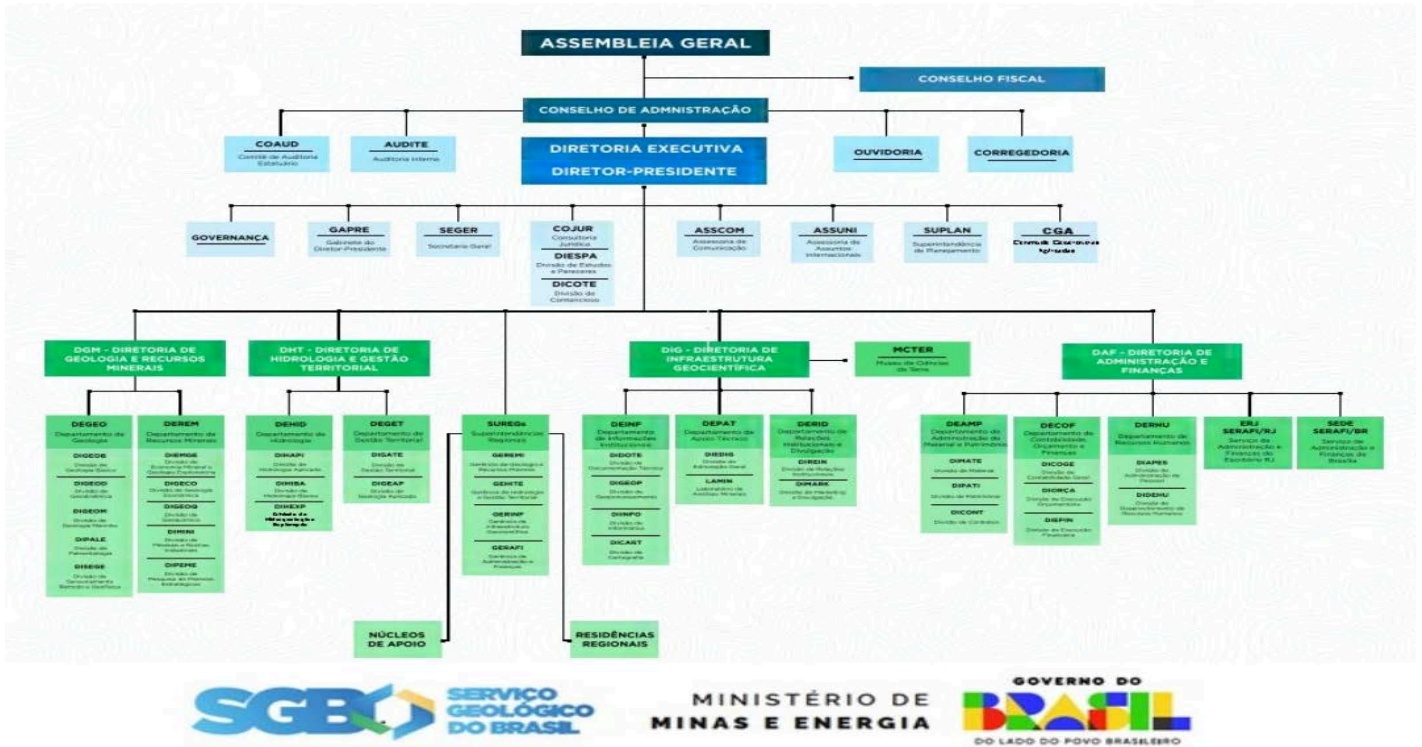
ASSEMBLEIA GERAL

CONSELHO FISCAL

CONSELHO DE ADMINISTRAÇÃO

COAUD
Comitê de Auditoria Estatutário

AUDITE
Auditoria Interna

DIRETORIA EXECUTIVA
DIRETOR-PRESIDENTE

OUVIDORIA

CORREGEDORIA

GOVERNANÇA

GAPRE
Gabinete do Diretor-Presidente

SEGER
Secretaria-Geral

COJUR
Consultoria Jurídica
DIESPA
Divisão de Estudos e Pareceres
DICOTE
Divisão de Contencioso

ASSCOM
Assessoria de Comunicação

ASSUNI
Assessoria de Assuntos Internacionais

SUPLAN
Superintendência de Planejamento

CGA
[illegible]

DGM - DIRETORIA DE GEOLOGIA E RECURSOS MINERAIS

DEGEO
Departamento de Geologia
DIGEOB
Divisão de Geologia Básica
DIGEOQ
Divisão de Geoquímica
DIGEOM
Divisão de Geologia Marinha
DIPALE
Divisão de Paleontologia
DISEGE
Divisão de Sensoriamento Remoto e Geofísica

DEREM
Departamento de Recursos Minerais
DIEMGE
Divisão de Economia Mineral e Geologia Exploratória
DIGECO
Divisão de Geologia Econômica
DIGEOQ
Divisão de Geoquímica
DIMINI
Divisão de Minerais e Rochas Industriais
DIPEME
Divisão de Pesquisa de Minerais Estratégicos

DHT - DIRETORIA DE HIDROLOGIA E GESTÃO TERRITORIAL

DEHID
Departamento de Hidrologia
DIHAPI
Divisão de Hidrologia Aplicada
DIHIBA
Divisão de Hidrologia Básica
DIHEXP
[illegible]

DEGET
Departamento de Gestão Territorial
DIGATE
Divisão de Gestão Territorial
DIGEAP
Divisão de Geologia Aplicada

SUREGs
Superintendências Regionais
GEREMI
Gerência de Geologia e Recursos Minerais
GEHITE
Gerência de Hidrologia e Gestão Territorial
GERINF
Gerência de Infraestrutura Geocientífica
GERAFI
Gerência de Administração e Finanças

NÚCLEOS DE APOIO

RESIDÊNCIAS REGIONAIS

DIG - DIRETORIA DE INFRAESTRUTURA GEOCIENTÍFICA

MCTER
Museu de Ciências da Terra

DEINF
Departamento de Informações Institucionais
DIDOTE
Divisão de Documentação Técnica
DIGEOP
Divisão de Geoprocessamento
DIINFO
Divisão de Informática
DICART
Divisão de Cartografia

DEPAT
Departamento de Apoio Técnico
DIEDIG
Divisão de Editoração Geral
LAMIN
Laboratório de Análises Minerais

DERID
Departamento de Relações Institucionais e Divulgação
DIREIN
Divisão de Relações Institucionais
DIMARK
Divisão de Marketing e Divulgação

DAF - DIRETORIA DE ADMINISTRAÇÃO E FINANÇAS

DEAMP
Departamento de Administração de Material e Patrimônio
DIMATE
Divisão de Material
DIPATI
Divisão de Patrimônio
DICONT
Divisão de Contratos

DECOF
Departamento de Contabilidade, Orçamento e Finanças
DICOGE
Divisão de Contabilidade Geral
DIORÇA
Divisão de Execução Orçamentária
DIEFIN
Divisão de Execução Financeira

DERHU
Departamento de Recursos Humanos
DIAPES
Divisão de Administração de Pessoal
DIDEHU
Divisão de Desenvolvimento de Recursos Humanos

ERJ
SERAFI/RJ
Serviço de Administração e Finanças do Escritório RJ

SEDE
SERAFI/BR
Serviço de Administração e Finanças de Brasília

SGB SERVIÇO GEOLÓGICO DO BRASIL

MINISTÉRIO DE MINAS E ENERGIA

GOVERNO DO BRASIL
DO LADO DO POVO BRASILEIRO